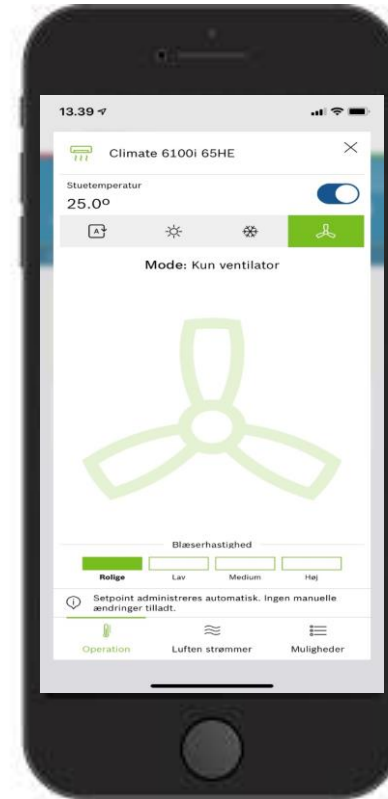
13.39

Climate 6100i 65HE

Stuetemperatur
25.0º

Mode: Kun ventilator

Blæserhastighed

Rolige Lav Medium Høj

Setpoint administreres automatisk. Ingen manuelle ændringer tilladt.

Operation Luften strømmer Muligheder